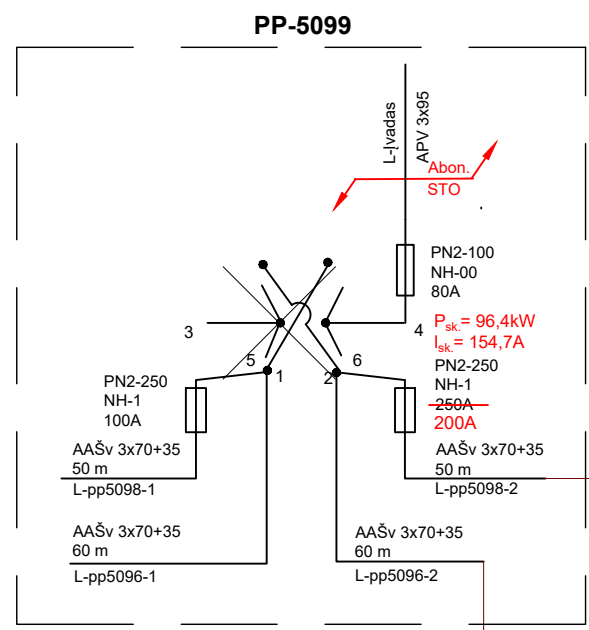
PP-5099

L-Įvadas
APV 3x95

Abon.
STO

PN2-100
NH-00
80A

3

4

$P_{sk.}$= 96,4kW
$I_{sk.}$= 154,7A

5

6

1

2

PN2-250
NH-1
100A

PN2-250
NH-1
250A
200A

AAŠv 3x70+35
50 m
L-pp5098-1

AAŠv 3x70+35
50 m
L-pp5098-2

AAŠv 3x70+35
60 m
L-pp5096-1

AAŠv 3x70+35
60 m
L-pp5096-2